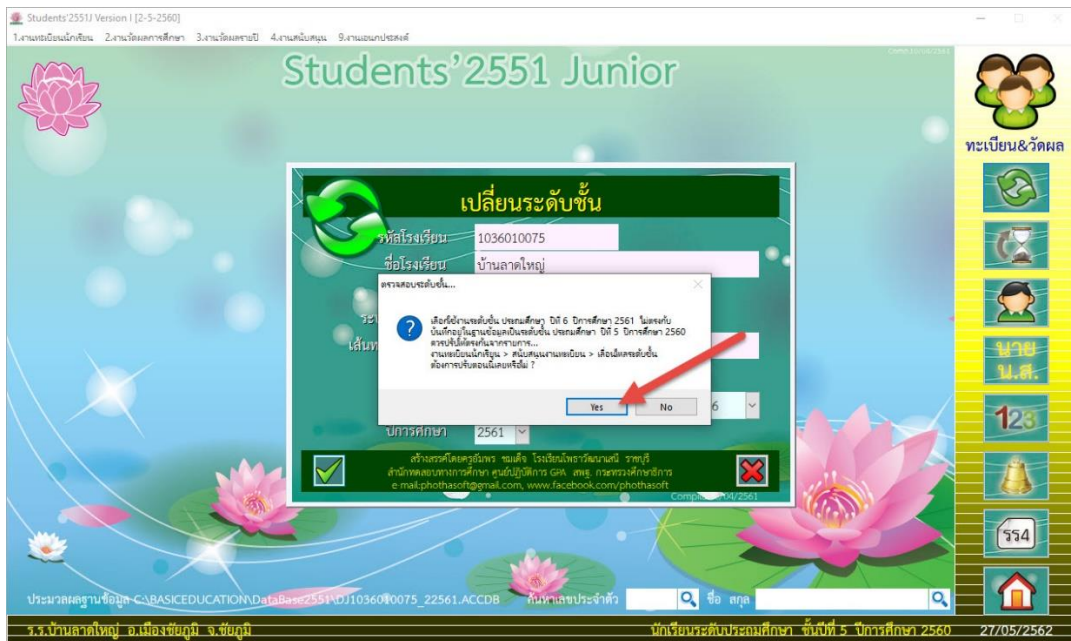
Students'2551J Version I [2-5-2560]

1.งานทะเบียนนักเรียน 2.งานวัดผลการศึกษา 3.งานวัดผลรายปี 4.งานสนับสนุน 9.งานอเนกประสงค์

Students'2551 Junior

ทะเบียน&วัดผล

เปลี่ยนระดับชั้น

รหัสโรงเรียน 1036010075

ชื่อโรงเรียน บ้านลาดใหญ่

ตรวจสอบระดับชั้น...

เลือกข้อมูลระดับชั้น ประถมศึกษา ปีที่ 6 ปีการศึกษา 2561 ไม่ตรงกับ บันทึกอยู่ในฐานข้อมูลเป็นระดับชั้น ประถมศึกษา ปีที่ 5 ปีการศึกษา 2560 ควรปรับให้ตรงกันจากรายการ... งานทะเบียนนักเรียน > สนับสนุนงานทะเบียน > เลื่อนชั้นระดับชั้น ต้องการปรับตอนนี้เลยหรือไม่ ?

Yes No

ปีการศึกษา 2561

สร้างสรรค์โดยครูอัมพร ชมเดิช โรงเรียนโพธาวัฒนาเสนี ราชบุรี
สำนักทดสอบทางการศึกษา ศูนย์ปฏิบัติการ GPA สพฐ. กระทรวงศึกษาธิการ
e-mail:phothasoft@gmail.com, www.facebook.com/phothasoft

นาย น.ส.

123

ร54

ประมวลผลฐานข้อมูล C:\BASICEDUCATION\DataBase2551\DJ1036010075_22561.ACCDB ค้นหาเลขประจำตัว ชื่อ สกุล

ร.ร.บ้านลาดใหญ่ อ.เมืองชัยภูมิ จ.ชัยภูมิ

นักเรียนระดับประถมศึกษา ชั้นปีที่ 5 ปีการศึกษา 2560

27/05/2562